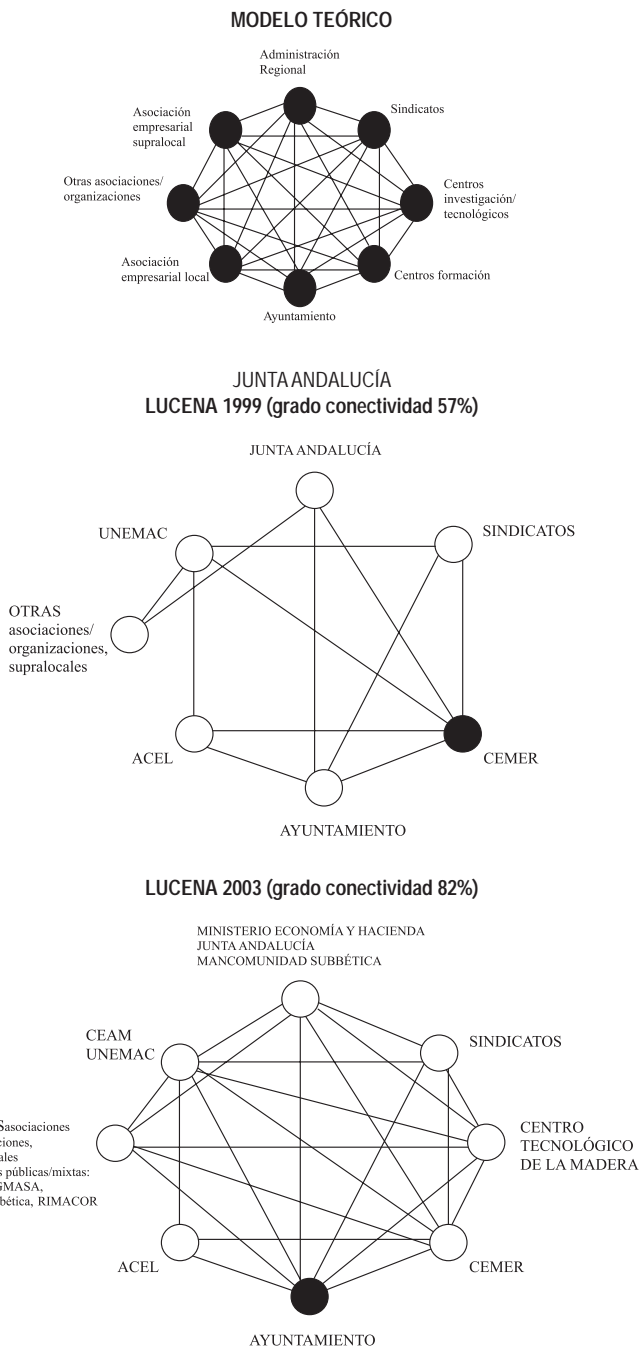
MODELO TEÓRICO

Administración Regional

Asociación empresarial supralocal

Sindicatos

Otras asociaciones/ organizaciones

Centros investigación/ tecnológicos

Asociación empresarial local

Centros formación

Ayuntamiento

JUNTA ANDALUCÍA
LUCENA 1999 (grado conectividad 57%)

JUNTA ANDALUCÍA

UNEMAC

SINDICATOS

OTRAS asociaciones/ organizaciones, supralocales

ACEL

CEMER

AYUNTAMIENTO

LUCENA 2003 (grado conectividad 82%)

MINISTERIO ECONOMÍA Y HACIENDA
JUNTA ANDALUCÍA
MANCOMUNIDAD SUBBÉTICA

CEAM
UNEMAC

SINDICATOS

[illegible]Sasociaciones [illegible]ciones, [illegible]ales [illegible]s públicas/mixtas: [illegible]GMASA, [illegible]bética, RIMACOR

CENTRO TECNOLÓGICO DE LA MADERA

ACEL

CEMER

AYUNTAMIENTO